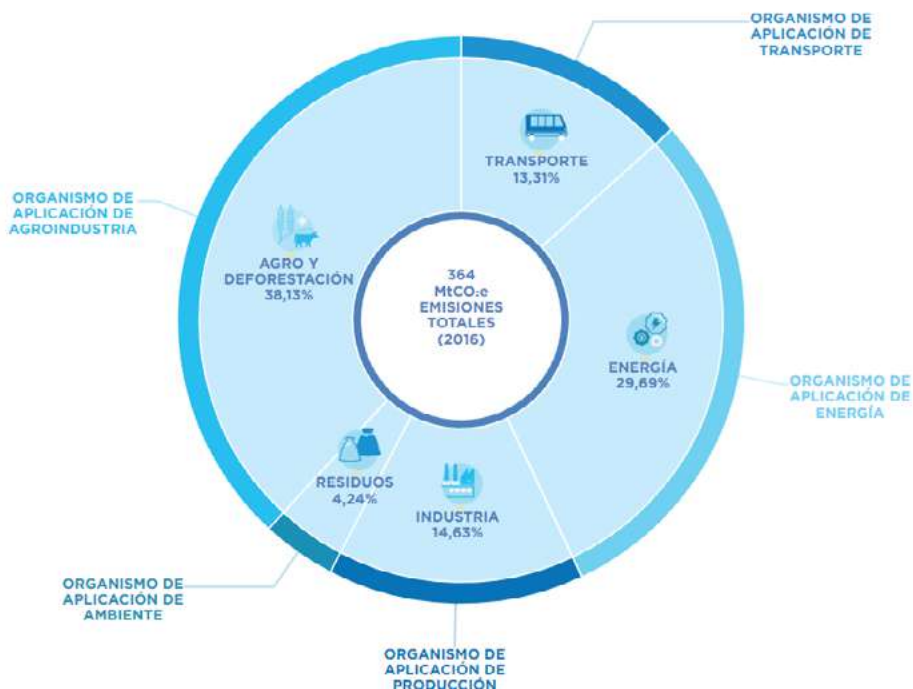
ORGANISMO DE APLICACIÓN DE TRANSPORTE

TRANSPORTE
13,31%

ORGANISMO DE APLICACIÓN DE AGROINDUSTRIA

AGRO Y DEFORESTACIÓN
38,13%

364
MtCO₂e
EMISIONES
TOTALES
(2016)

ENERGÍA
29,69%

ORGANISMO DE APLICACIÓN DE ENERGÍA

RESIDUOS
4,24%

INDUSTRIA
14,63%

ORGANISMO DE APLICACIÓN DE AMBIENTE

ORGANISMO DE APLICACIÓN DE PRODUCCIÓN